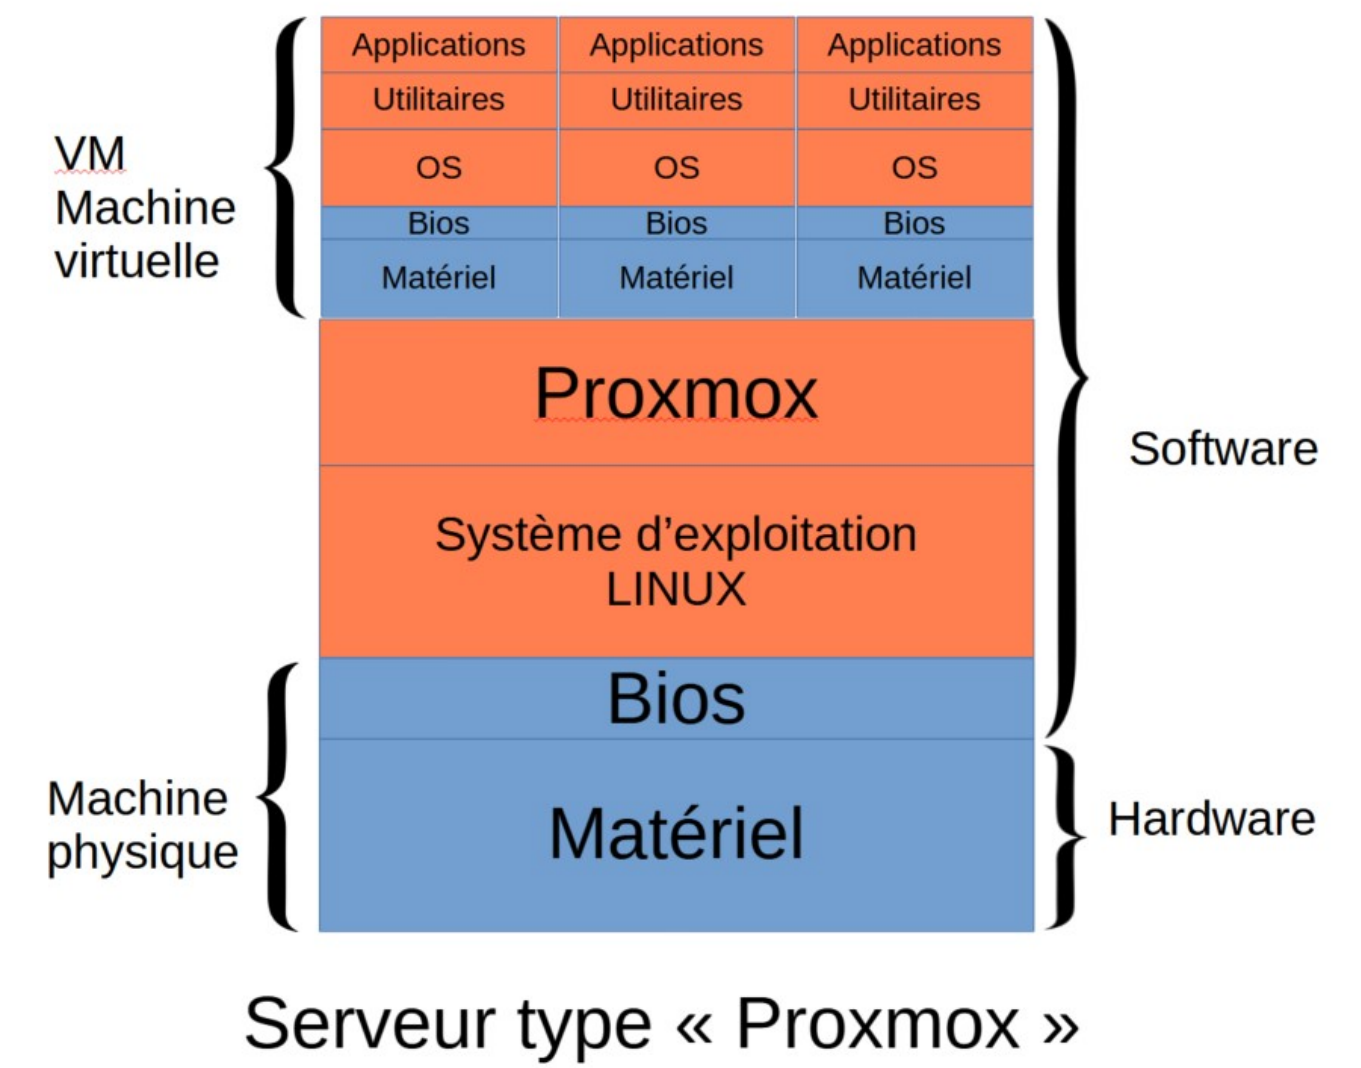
VM
Machine
virtuelle

| Applications | Applications | Applications |
|---|---|---|
| Utilitaires | Utilitaires | Utilitaires |
| OS | OS | OS |
| Bios | Bios | Bios |
| Matériel | Matériel | Matériel |

Proxmox

Système d'exploitation
LINUX

Bios

Matériel

Software

Hardware

Machine
physique

Serveur type « Proxmox »